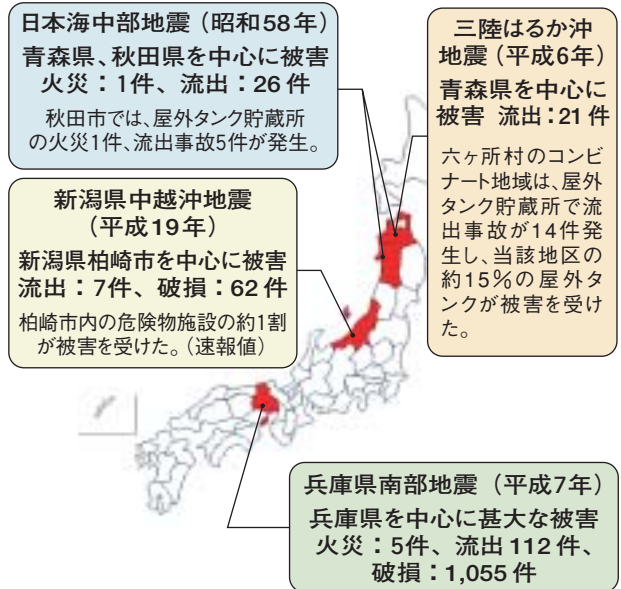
日本海中部地震（昭和58年）
青森県、秋田県を中心に被害
火災：1件、流出：26件
秋田市では、屋外タンク貯蔵所の火災1件、流出事故5件が発生。

三陸はるか沖地震（平成6年）
青森県を中心に被害　流出：21件
六ヶ所村のコンビナート地域は、屋外タンク貯蔵所で流出事故が14件発生し、当該地区の約15％の屋外タンクが被害を受けた。

新潟県中越沖地震（平成19年）
新潟県柏崎市を中心に被害
流出：7件、破損：62件
柏崎市内の危険物施設の約1割が被害を受けた。（速報値）

兵庫県南部地震（平成7年）
兵庫県を中心に甚大な被害
火災：5件、流出112件、破損：1,055件